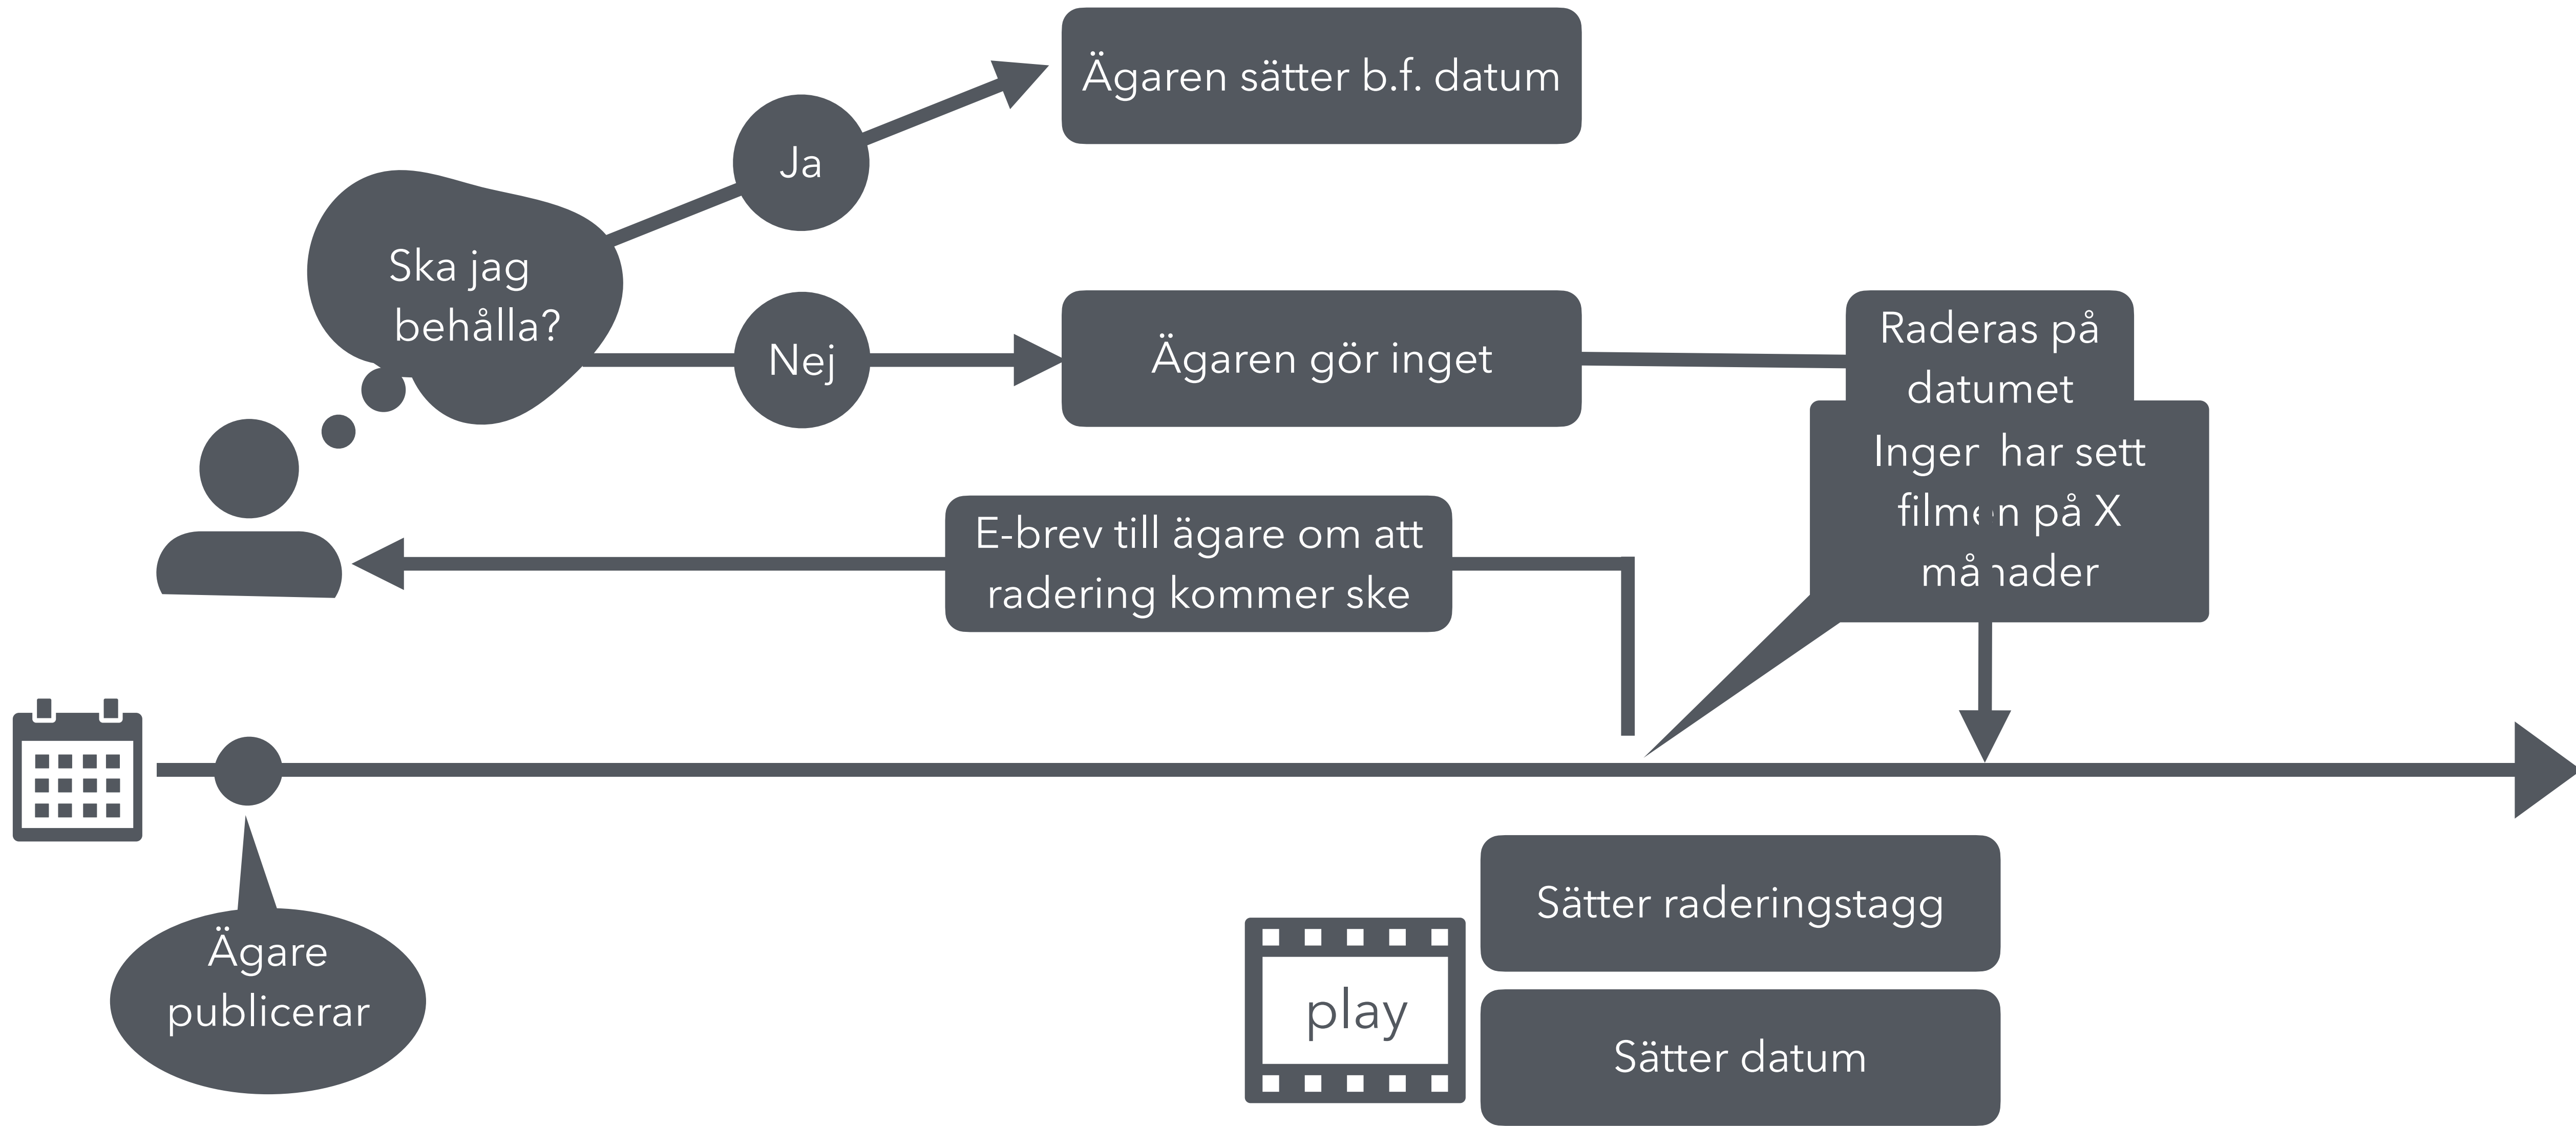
Ägaren sätter b.f. datum

Ja

Ska jag behålla?

Nej

Ägaren gör inget

Raderas på datumet

Ingen har sett filmen på X månader

E-brev till ägare om att radering kommer ske

Ägare publicerar

Sätter raderingstagg

play

Sätter datum